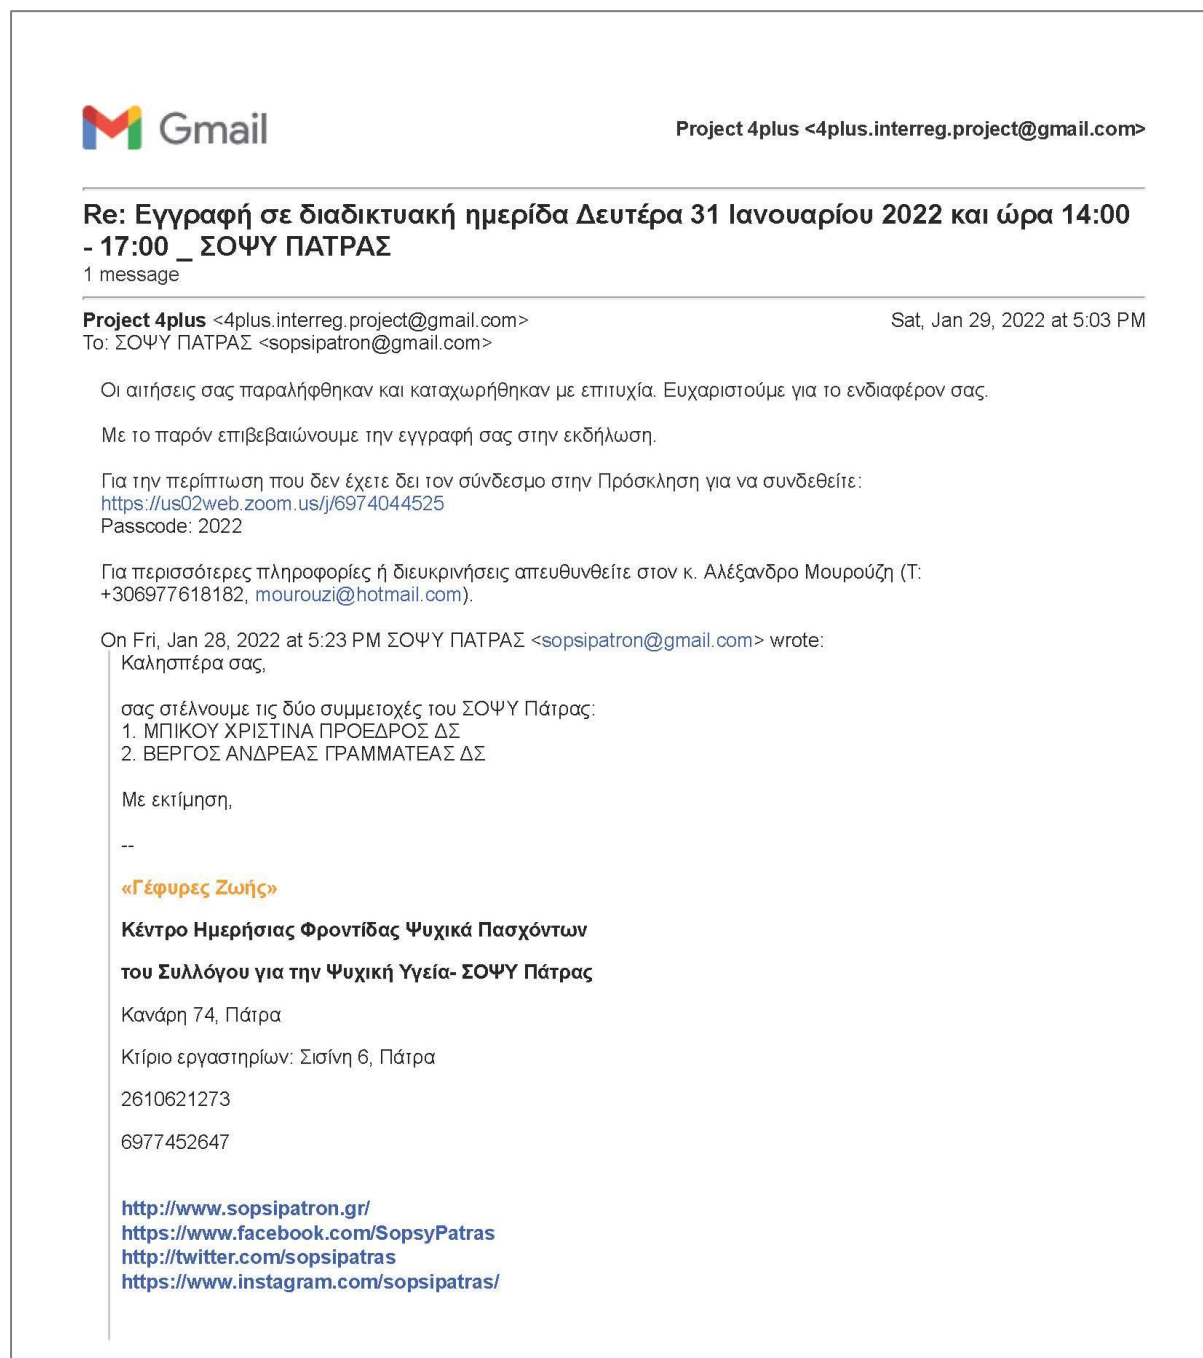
Gmail

Project 4plus <4plus.interreg.project@gmail.com>

Re: Εγγραφή σε διαδικτυακή ημερίδα Δευτέρα 31 Ιανουαρίου 2022 και ώρα 14:00 - 17:00 _ ΣΟΨΥ ΠΑΤΡΑΣ
1 message

Project 4plus <4plus.interreg.project@gmail.com> Sat, Jan 29, 2022 at 5:03 PM
To: ΣΟΨΥ ΠΑΤΡΑΣ <sopsipatron@gmail.com>

Οι αιτήσεις σας παραλήφθηκαν και καταχωρήθηκαν με επιτυχία. Ευχαριστούμε για το ενδιαφέρον σας.

Με το παρόν επιβεβαιώνουμε την εγγραφή σας στην εκδήλωση.

Για την περίπτωση που δεν έχετε δει τον σύνδεσμο στην Πρόσκληση για να συνδεθείτε:
https://us02web.zoom.us/j/6974044525
Passcode: 2022

Για περισσότερες πληροφορίες ή διευκρινήσεις απευθυνθείτε στον κ. Αλέξανδρο Μουρούζη (Τ: +306977618182, mourouzi@hotmail.com).

On Fri, Jan 28, 2022 at 5:23 PM ΣΟΨΥ ΠΑΤΡΑΣ <sopsipatron@gmail.com> wrote:
Καλησπέρα σας,

σας στέλνουμε τις δύο συμμετοχές του ΣΟΨΥ Πάτρας:
1. ΜΠΙΚΟΥ ΧΡΙΣΤΙΝΑ ΠΡΟΕΔΡΟΣ ΔΣ
2. ΒΕΡΓΟΣ ΑΝΔΡΕΑΣ ΓΡΑΜΜΑΤΕΑΣ ΔΣ

Με εκτίμηση,

--

«Γέφυρες Ζωής»

Κέντρο Ημερήσιας Φροντίδας Ψυχικά Πασχόντων

του Συλλόγου για την Ψυχική Υγεία- ΣΟΨΥ Πάτρας

Κανάρη 74, Πάτρα

Κτίριο εργαστηρίων: Σισίνη 6, Πάτρα

2610621273

6977452647

http://www.sopsipatron.gr/
https://www.facebook.com/SopsyPatras
http://twitter.com/sopsipatras
https://www.instagram.com/sopsipatras/